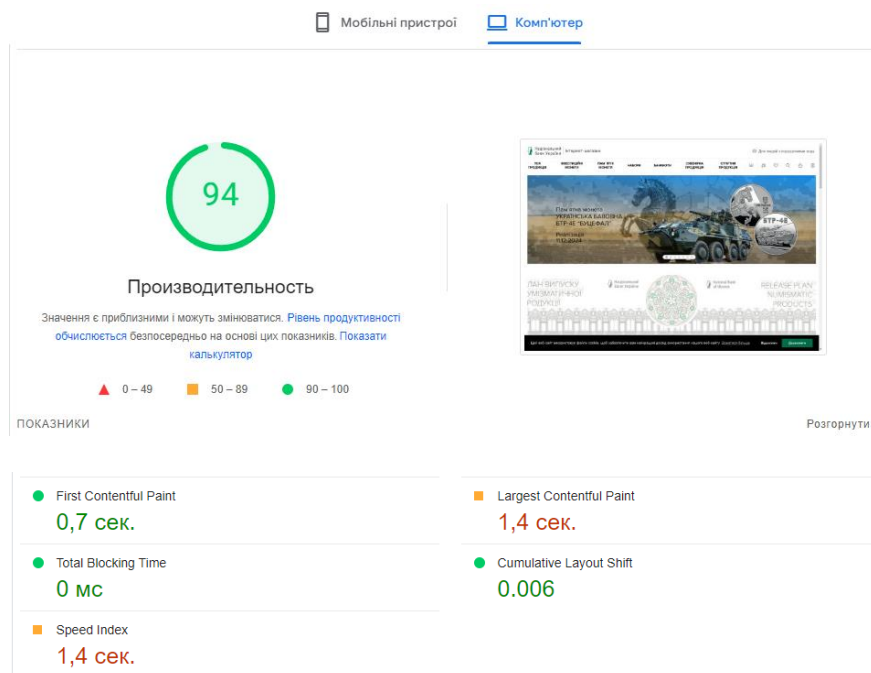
Мобільні пристрої Комп'ютер

94

Производительность

Значення є приблизними і можуть змінюватися. Рівень продуктивності обчислюється безпосередньо на основі цих показників. Показати калькулятор

0 – 49 50 – 89 90 – 100

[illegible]

ПОКАЗНИКИ Розгорнути

First Contentful Paint
0,7 сек.

Largest Contentful Paint
1,4 сек.

Total Blocking Time
0 мс

Cumulative Layout Shift
0.006

Speed Index
1,4 сек.